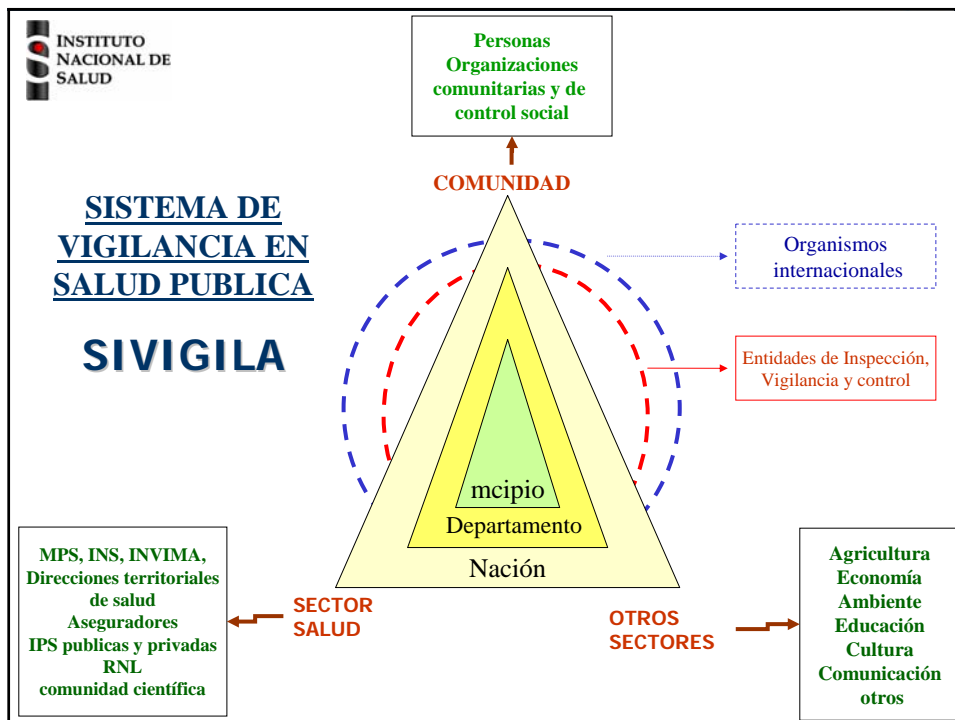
INSTITUTO NACIONAL DE SALUD

Personas
Organizaciones comunitarias y de control social

COMUNIDAD

SISTEMA DE VIGILANCIA EN SALUD PUBLICA

SIVIGILA

Organismos internacionales

Entidades de Inspección, Vigilancia y control

mcipio

Departamento

Nación

MPS, INS, INVIMA,
Direcciones territoriales de salud
Aseguradores
IPS publicas y privadas
RNL
comunidad científica

SECTOR SALUD

OTROS SECTORES

Agricultura
Economía
Ambiente
Educación
Cultura
Comunicación
otros